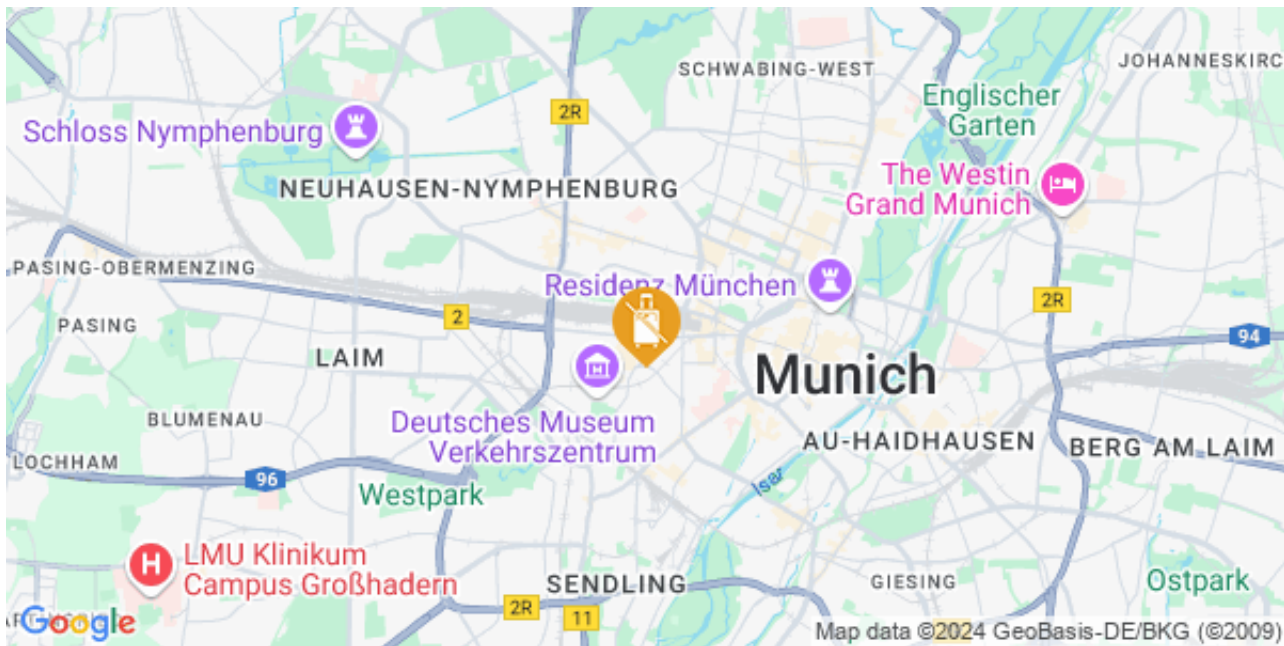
SCHWABING-WEST
JOHANNESKIRC
Englischer Garten
2R
Schloss Nymphenburg
The Westin Grand Munich
NEUHAUSEN-NYMPHENBURG
PASING-OBERMENZING
Residenz München
2R
2
94
PASING
LAIM
Munich
Deutsches Museum Verkehrszentrum
BLUMENAU
AU-HAIDHAUSEN
BERG AM LAIM
LOCHHAM
96
Isar
Westpark
LMU Klinikum Campus Großhadern
SENDLING
GIESING
Ostpark
Google
2R
11
Map data ©2024 GeoBasis-DE/BKG (©2009)